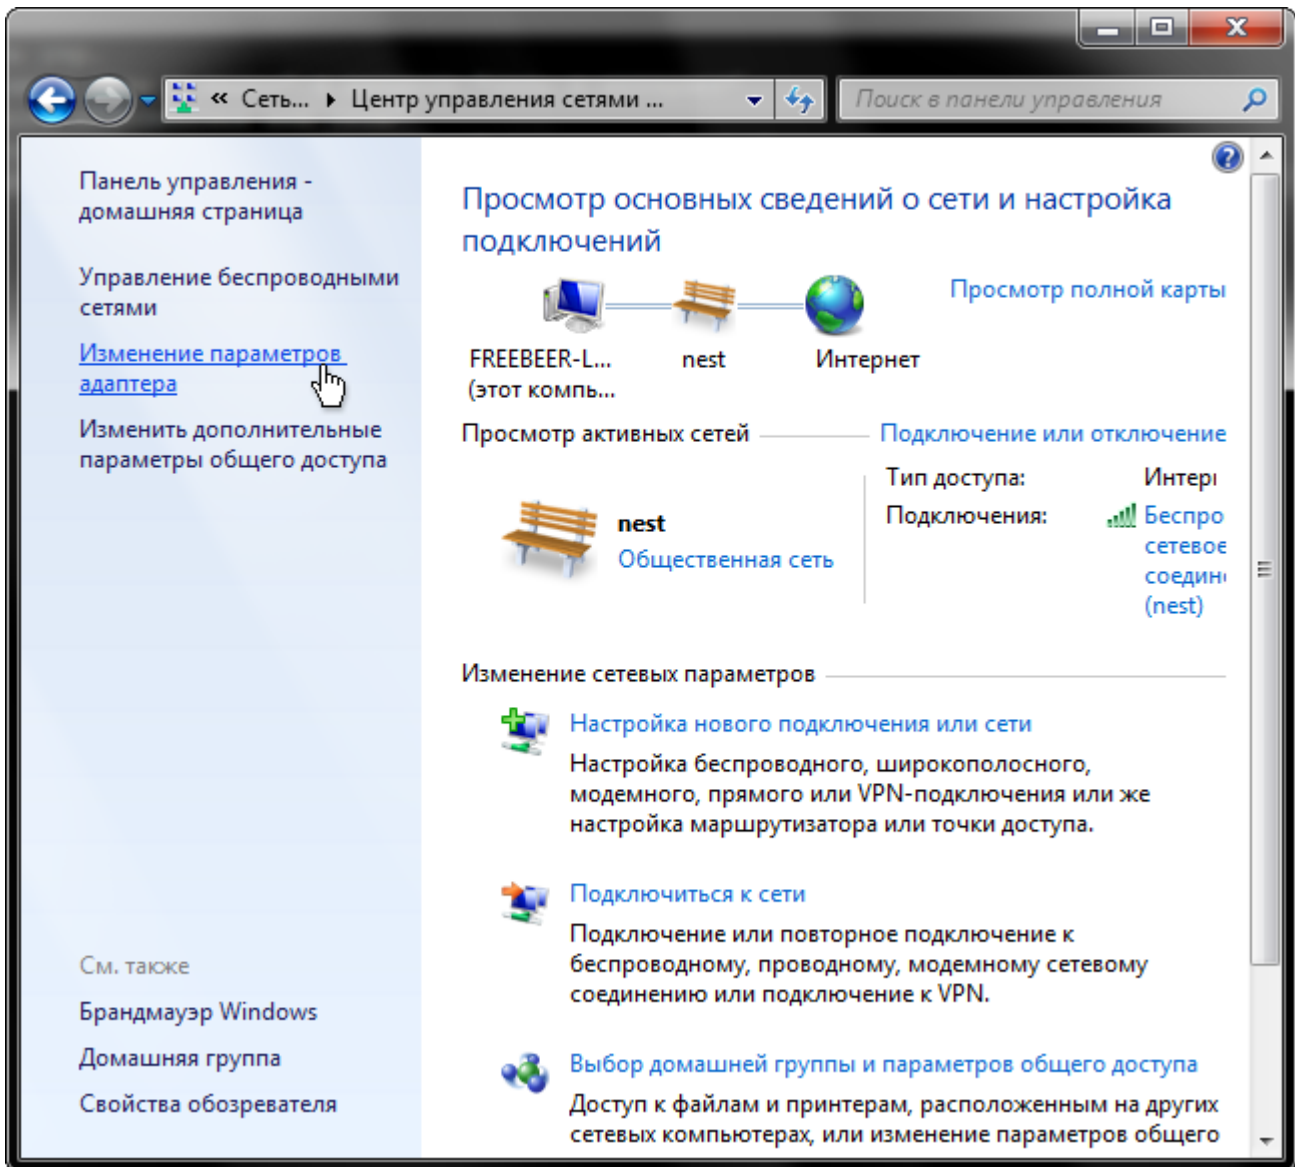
« Сеть... ▸ Центр управления сетями ...

Поиск в панели управления

Панель управления - домашняя страница

Управление беспроводными сетями

Изменение параметров адаптера

Изменить дополнительные параметры общего доступа

См. также

Брандмауэр Windows

Домашняя группа

Свойства обозревателя

Просмотр основных сведений о сети и настройка подключений

Просмотр полной карты

FREEBEER-L... (этот компь...

nest

Интернет

Просмотр активных сетей

Подключение или отключение

nest

Общественная сеть

Тип доступа: Интер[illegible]

Подключения: Беспро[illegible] сетевое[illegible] соедин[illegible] (nest)

Изменение сетевых параметров

Настройка нового подключения или сети

Настройка беспроводного, широкополосного, модемного, прямого или VPN-подключения или же настройка маршрутизатора или точки доступа.

Подключиться к сети

Подключение или повторное подключение к беспроводному, проводному, модемному сетевому соединению или подключение к VPN.

Выбор домашней группы и параметров общего доступа

Доступ к файлам и принтерам, расположенным на других сетевых компьютерах, или изменение параметров общего